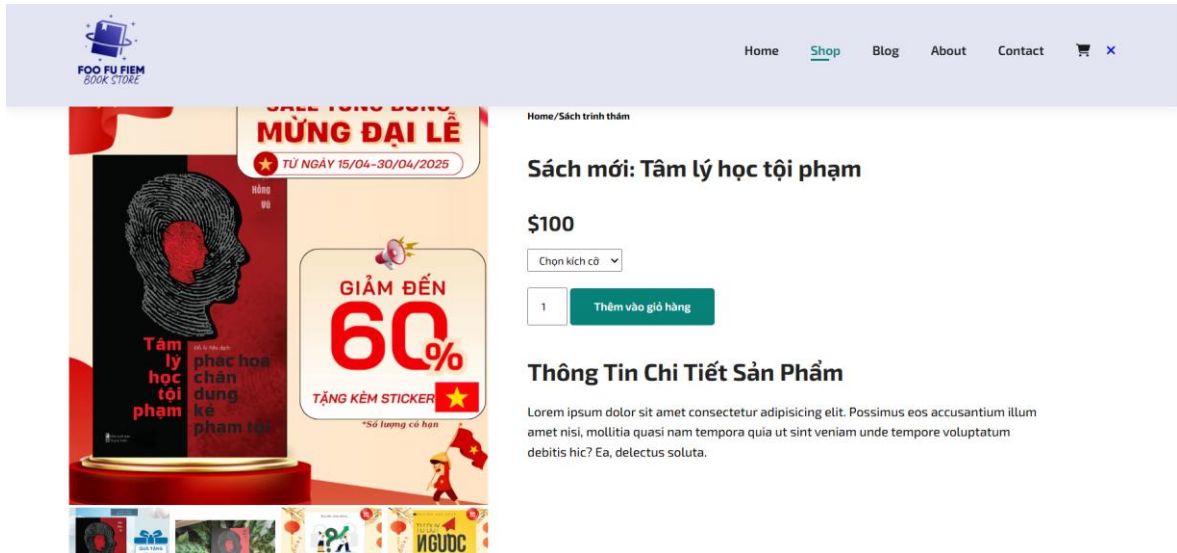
FOO FU FIEM
BOOK STORE

Home Shop Blog About Contact ×

MỪNG ĐẠI LỄ
TỪ NGÀY 15/04-30/04/2025

Hồng Vũ

Tâm lý học tội phạm
phác họa chân dung kẻ phạm tội

GIẢM ĐẾN
60%
TẶNG KÈM STICKER
*Số lượng có hạn

Home/Sách trinh thám

Sách mới: Tâm lý học tội phạm

$100

Chọn kích cỡ

1

Thêm vào giỏ hàng

Thông Tin Chi Tiết Sản Phẩm

Lorem ipsum dolor sit amet consectetur adipisicing elit. Possimus eos accusantium illum amet nisi, mollitia quasi nam tempora quia ut sint veniam unde tempore voluptatum debitis hic? Ea, delectus soluta.

NGƯỢC